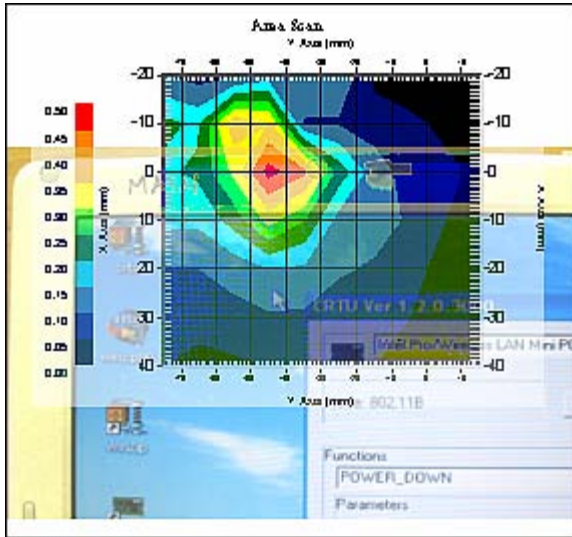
Area Scan

Y Axis (mm)

-20
-10
0
10
20
30
40

-20
-10
0
10
20
30
40

X Axis (mm)

X Axis (mm)

0.50
0.45
0.40
0.35
0.30
0.25
0.20
0.15
0.10
0.05
0.00

Y Axis (mm)

MAS

CRTU Ver 1.2.0.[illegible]

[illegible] Pro/Wireless LAN Mini P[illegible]

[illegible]e: 802.11B

Functions

POWER_DOWN

Parameters